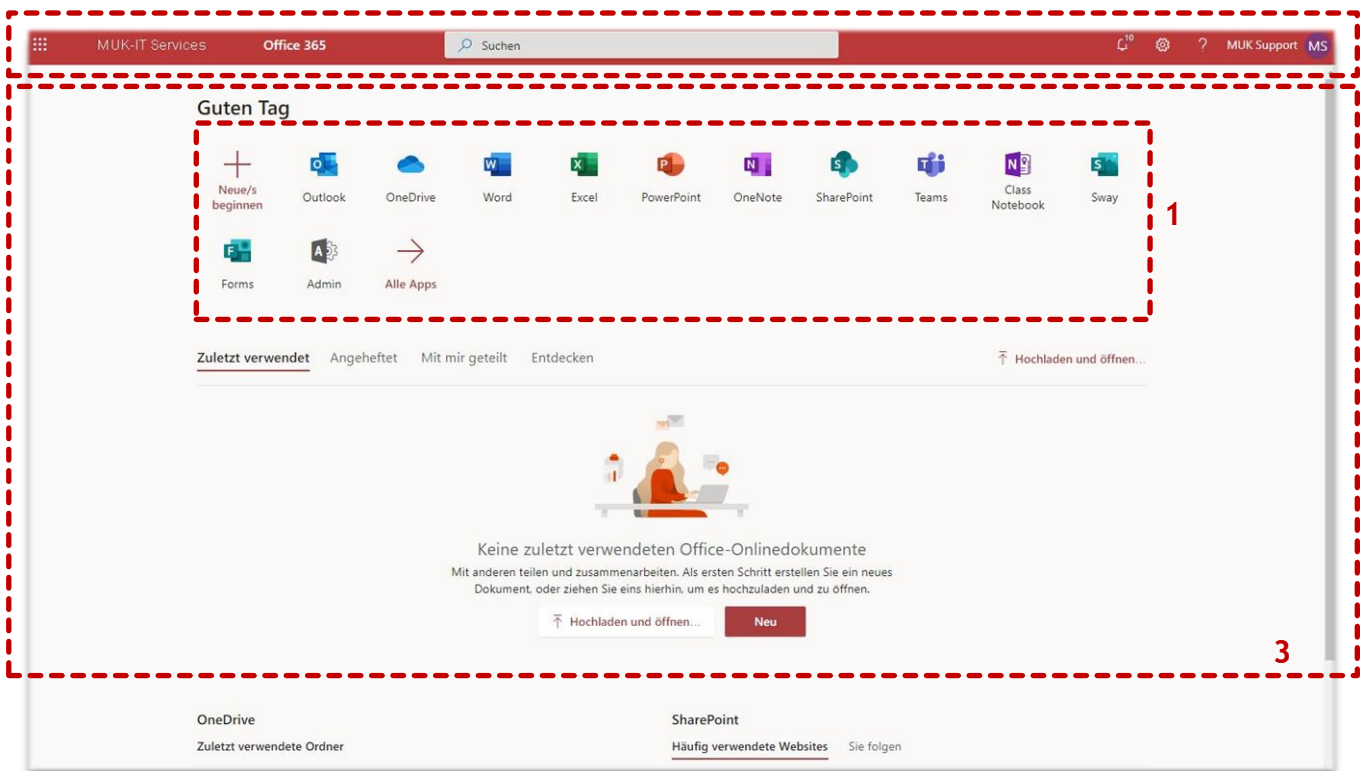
MUK-IT Services Office 365 Suchen 10 ? MUK Support MS

Guten Tag

Neue/s beginnen Outlook OneDrive Word Excel PowerPoint OneNote SharePoint Teams Class Notebook Sway

Forms Admin Alle Apps

1

Zuletzt verwendet Angeheftet Mit mir geteilt Entdecken Hochladen und öffnen...

Keine zuletzt verwendeten Office-Onlinedokumente

Mit anderen teilen und zusammenarbeiten. Als ersten Schritt erstellen Sie ein neues Dokument, oder ziehen Sie eins hierhin, um es hochzuladen und zu öffnen.

Hochladen und öffnen... Neu

3

OneDrive
Zuletzt verwendete Ordner

SharePoint
Häufig verwendete Websites Sie folgen